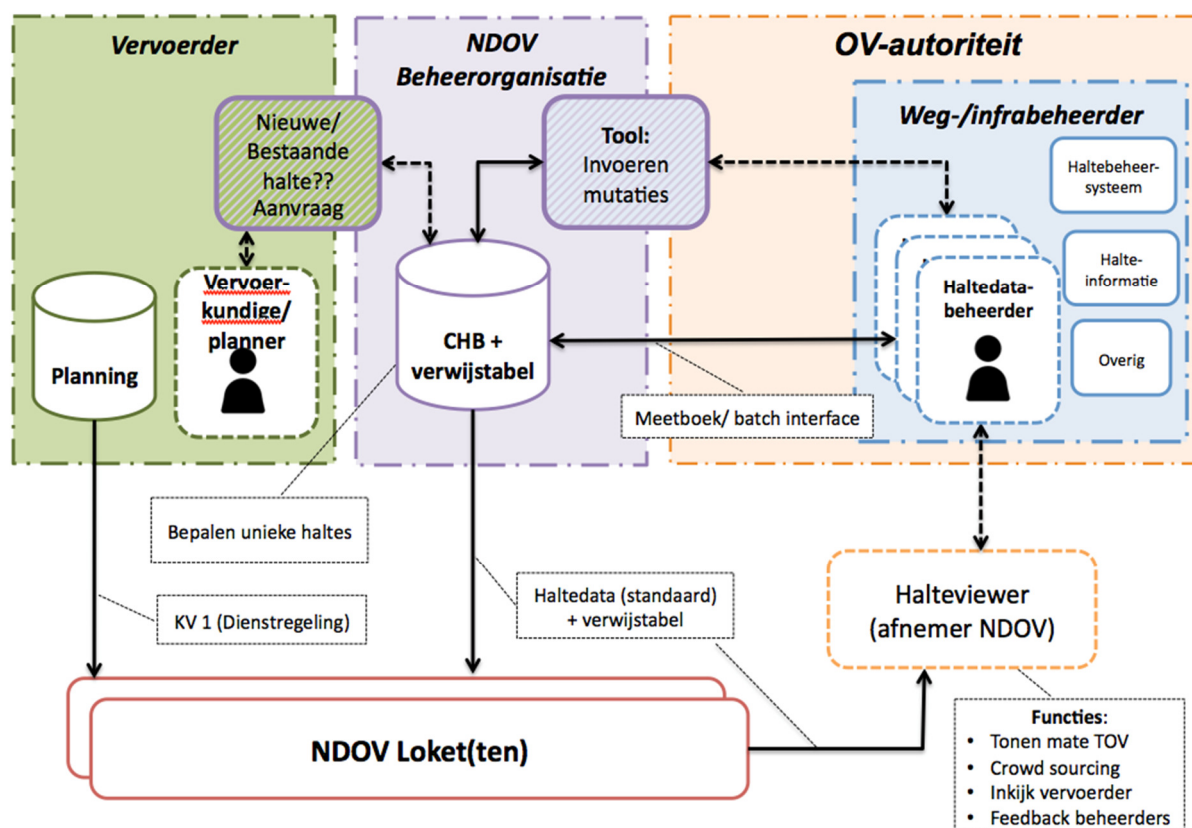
Vervoerder

NDOV Beheerorganisatie

OV-autoriteit

Weg-/infrabeheerder

Nieuwe/ Bestaande halte?? Aanvraag

Tool: Invoeren mutaties

Haltebeheersysteem

Halteinformatie

Overig

Haltedatabeheerder

Planning

Vervoerkundige/ planner

CHB + verwijstabel

Meetboek/ batch interface

Bepalen unieke haltes

Haltedata (standaard) + verwijstabel

KV 1 (Dienstregeling)

Halteviewer (afnemer NDOV)

NDOV Loket(ten)

Functies:
• Tonen mate TOV
• Crowd sourcing
• Inkijk vervoerder
• Feedback beheerders